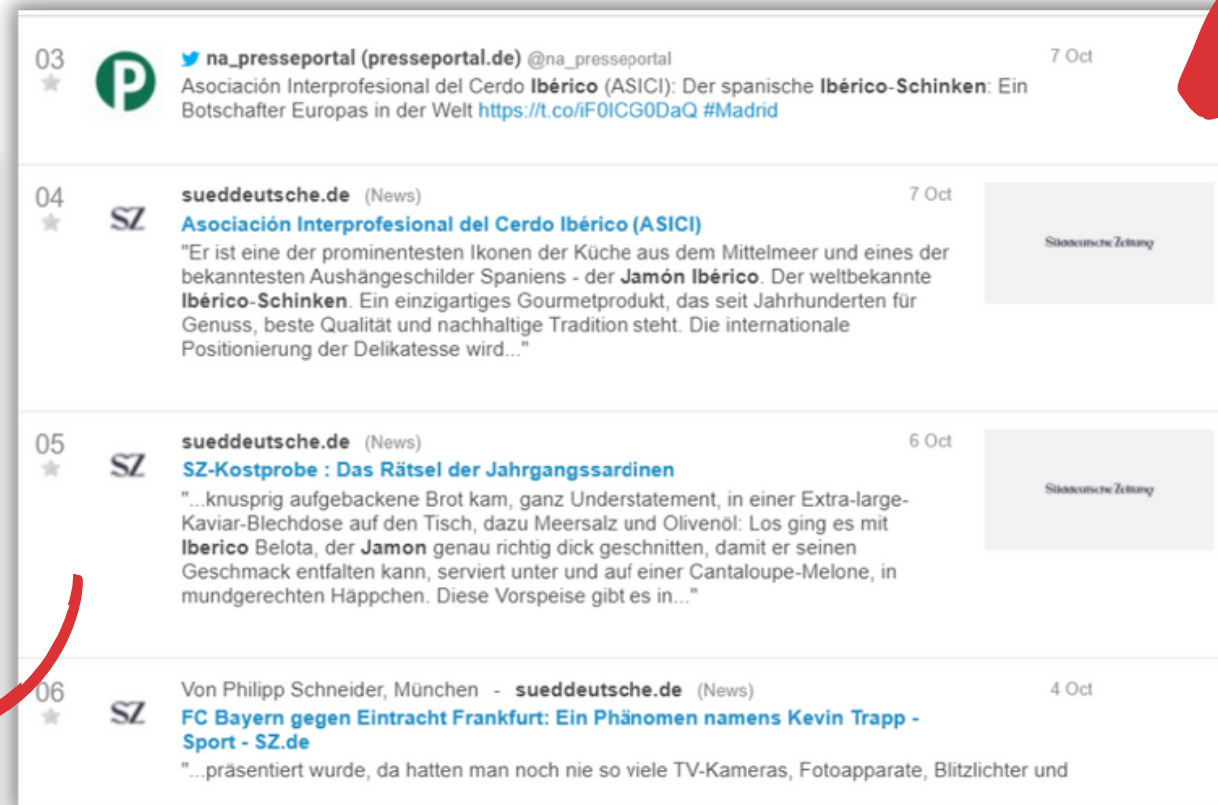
03

na_presseportal (presseportal.de) @na_presseportal

7 Oct

Asociación Interprofesional del Cerdo Ibérico (ASICI): Der spanische Ibérico-Schinken: Ein Botschafter Europas in der Welt https://t.co/iF0ICG0DaQ #Madrid

04

SZ

sueddeutsche.de (News)

7 Oct

Asociación Interprofesional del Cerdo Ibérico (ASICI)

"Er ist eine der prominentesten Ikonen der Küche aus dem Mittelmeer und eines der bekanntesten Aushängeschilder Spaniens - der Jamón Ibérico. Der weltbekannte Ibérico-Schinken. Ein einzigartiges Gourmetprodukt, das seit Jahrhunderten für Genuss, beste Qualität und nachhaltige Tradition steht. Die internationale Positionierung der Delikatesse wird..."

Süddeutsche Zeitung

05

SZ

sueddeutsche.de (News)

6 Oct

SZ-Kostprobe : Das Rätsel der Jahrgangssardinen

"...knusprig aufgebackene Brot kam, ganz Understatement, in einer Extra-large-Kaviar-Blechdose auf den Tisch, dazu Meersalz und Olivenöl: Los ging es mit Iberico Belota, der Jamon genau richtig dick geschnitten, damit er seinen Geschmack entfalten kann, serviert unter und auf einer Cantaloupe-Melone, in mundgerechten Häppchen. Diese Vorspeise gibt es in..."

Süddeutsche Zeitung

06

SZ

Von Philipp Schneider, München - sueddeutsche.de (News)

4 Oct

FC Bayern gegen Eintracht Frankfurt: Ein Phänomen namens Kevin Trapp - Sport - SZ.de

"...präsentiert wurde, da hatten man noch nie so viele TV-Kameras, Fotoapparate, Blitzlichter und